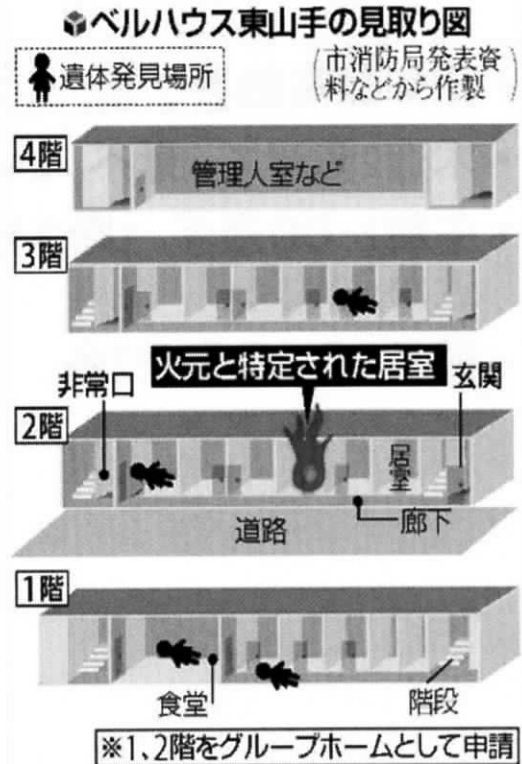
ベルハウス東山手の見取り図

遺体発見場所

(市消防局発表資料などから作製)

4階

管理人室など

3階

火元と特定された居室

非常口

玄関

2階

居室

道路

廊下

1階

食堂

階段

※1、2階をグループホームとして申請